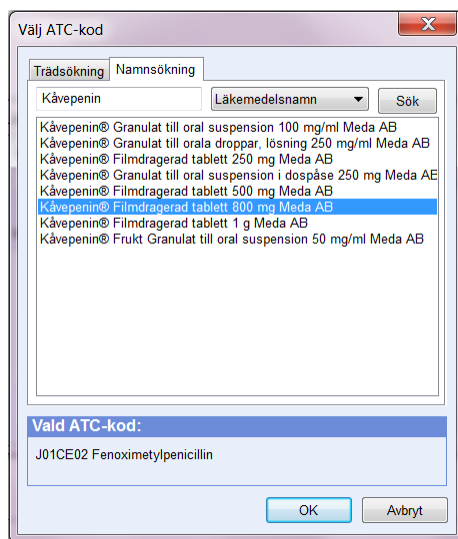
Välj ATC-kod

Trädsökning Namnsökning

Kåvepenin

Läkemedelsnamn

Sök

Kåvepenin® Granulat till oral suspension 100 mg/ml Meda AB
Kåvepenin® Granulat till orala droppar, lösning 250 mg/ml Meda AB
Kåvepenin® Filmdragerad tablett 250 mg Meda AB
Kåvepenin® Granulat till oral suspension i dospåse 250 mg Meda AE
Kåvepenin® Filmdragerad tablett 500 mg Meda AB
Kåvepenin® Filmdragerad tablett 800 mg Meda AB
Kåvepenin® Filmdragerad tablett 1 g Meda AB
Kåvepenin® Frukt Granulat till oral suspension 50 mg/ml Meda AB

Vald ATC-kod:

J01CE02 Fenoximetylpenicillin

OK

Avbryt